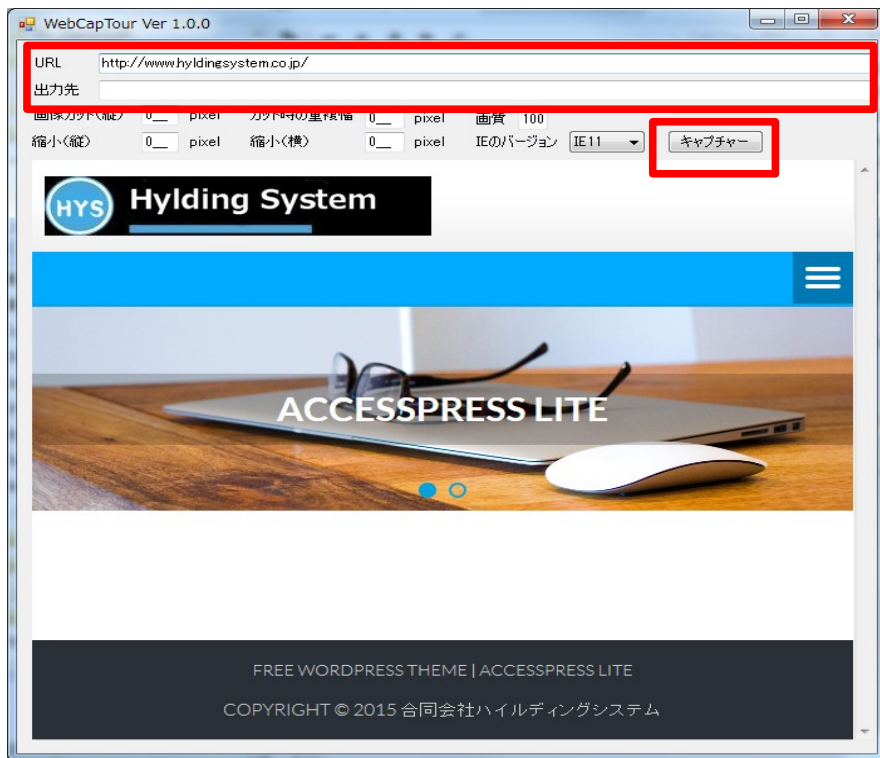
WebCapTour Ver 1.0.0

URL http://www.hyldingsystem.co.jp/
出力先

画像カット(縦) 0__ pixel カット時の重複幅 0__ pixel 画質 100
縮小(縦) 0__ pixel 縮小(横) 0__ pixel IEのバージョン IE11 キャプチャー

HYS Hylding System

ACCESSPRESS LITE

FREE WORDPRESS THEME | ACCESSPRESS LITE

COPYRIGHT © 2015 合同会社ハイルディングシステム